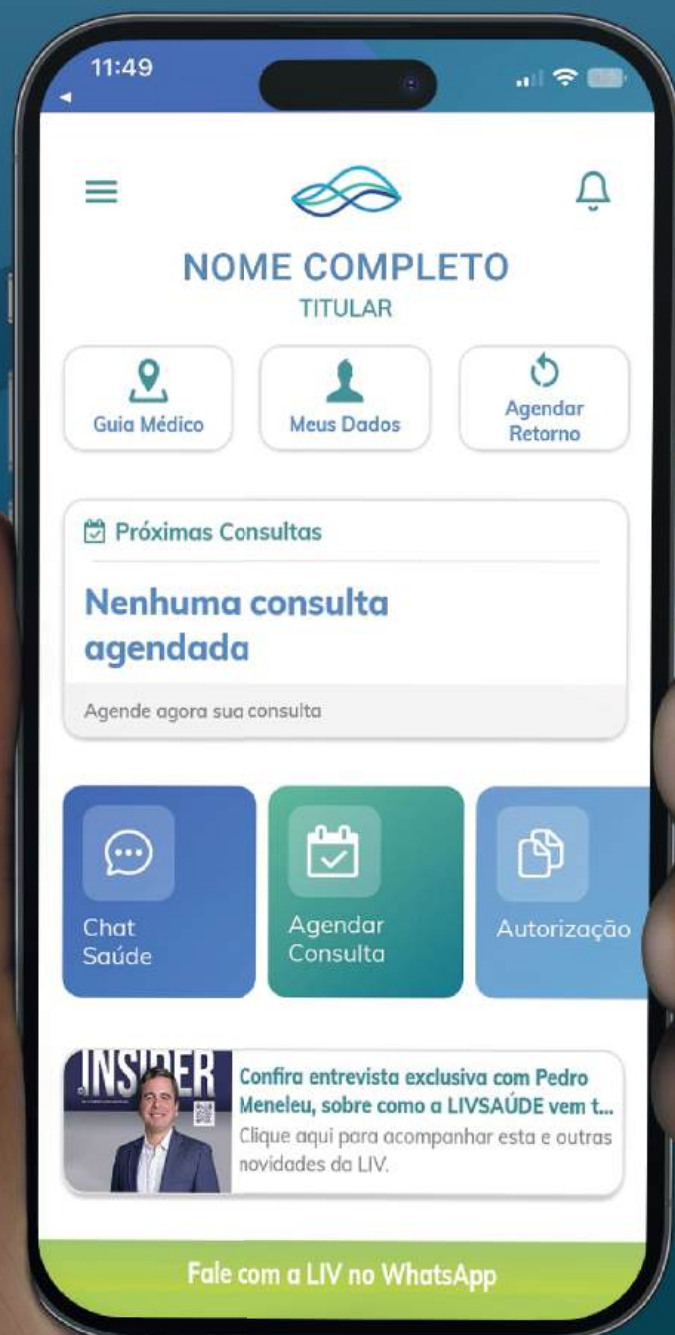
11:49

NOME COMPLETO
TITULAR

Guia Médico

Meus Dados

Agendar Retorno

Próximas Consultas

Nenhuma consulta agendada

Agende agora sua consulta

Chat Saúde

Agendar Consulta

Autorização

INSIDER

Confira entrevista exclusiva com Pedro Meneleu, sobre como a LIVSAÚDE vem t...
Clique aqui para acompanhar esta e outras novidades da LIV.

Fale com a LIV no WhatsApp